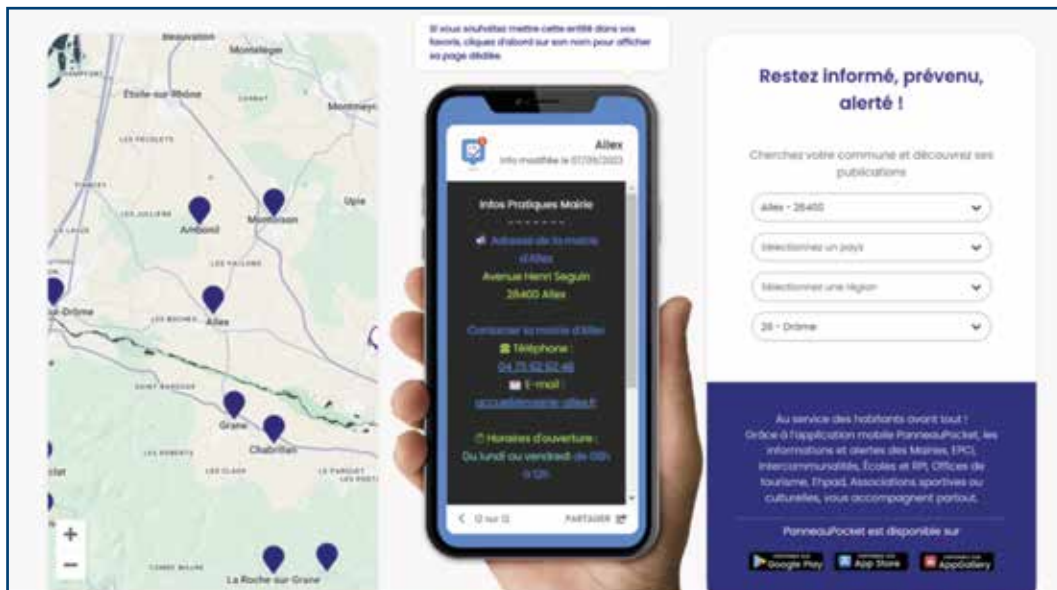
Beauvallon
Montéléger
Étoile-sur-Rhône
Montmeyran
LES FREYDIERS
Upie
LES JUILLIERE
Ambonil
Montoison
LES FAVIERS
-Drôme
LES ROCHES
Allex
Grane
Chabrillan
LES CLAUX
LE PARQUET
La Roche-sur-Grane
+
−

Si vous souhaitez mettre cette entité dans vos favoris, cliquez d'abord sur son nom pour afficher sa page dédiée

Allex
Info modifiée le 07/06/2023

Infos Pratiques Mairie
Adresse de la mairie d'Allex
Avenue Henri Seguin
26400 Allex
Contacter la mairie d'Allex
Téléphone :
04 75 62 62 46
E-mail :
accueil@mairie-allex.fr
Horaires d'ouverture :
Du lundi au vendredi de 09h à 12h
12 sur 12
PARTAGER

Restez informé, prévenu, alerté !

Cherchez votre commune et découvrez ses publications

Allex - 26400
Sélectionnez un pays
Sélectionnez une région
26 - Drôme

Au service des habitants avant tout ! Grâce à l'application mobile PanneauPocket, les informations et alertes des Mairies, EPCI, Intercommunalités, Écoles et RPI, Offices de tourisme, Ehpad, Associations sportives ou culturelles, vous accompagnent partout.

PanneauPocket est disponible sur
Google Play
App Store
AppGallery